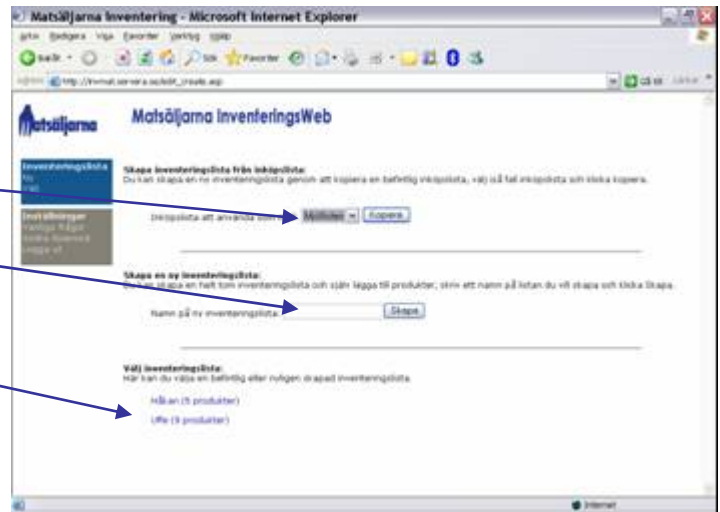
Matsäljarna Inventering - Microsoft Internet Explorer

Arkiv Redigera Visa Favoriter Verktyg Hjälp

Bakåt Sök Favoriter

Adress http://invmat.servera.se/edit_create.asp Gå till Länkar

Matsäljarna

Matsäljarna InventeringsWeb

Inventeringslista
Ny
Val

Inställningar
Vanliga frågor
Ändra lösenord
Logga ut

Skapa inventeringslista från inköpslista:
Du kan skapa en ny inventeringslista genom att kopiera en befintlig inköpslista, välj då fall inköpslista och klicka kopiera.

Inköpslista att använda som mall: Mottoliet Kopiera

Skapa en ny inventeringslista:
Du kan skapa en helt tom inventeringslista och själv lägga till produkter, skriv ett namn på listan du vill skapa och klicka Skapa.

Namn på ny inventeringslista: Skapa

Välj inventeringslista:
Här kan du välja en befintlig eller nyligen skapad inventeringslista.

Håkan (5 produkter)
Uffe (9 produkter)

Internet